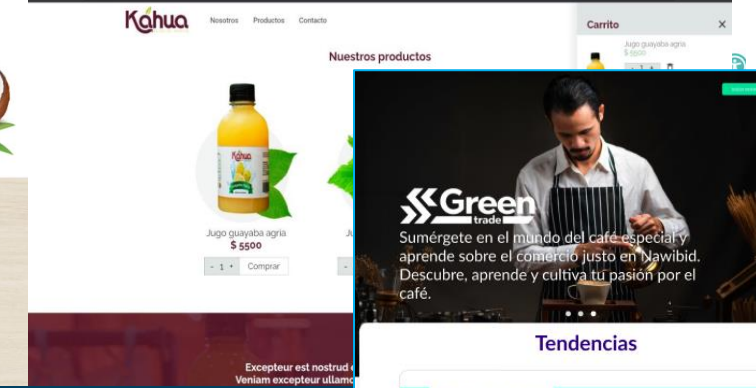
Kahua

Nosotros Productos Contacto

Nuestros productos

Kahua

Jugo guayaba agria
$ 5500

- 1 + Comprar

Ju

Carrito ×

Jugo guayaba agria
$ 5500

- 1 +

Excepteur est nostrud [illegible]
Veniam excepteur ullam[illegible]

Green trade

Sumérgete en el mundo del café especial y aprende sobre el comercio justo en Nawibid. Descubre, aprende y cultiva tu pasión por el café.

Tendencias